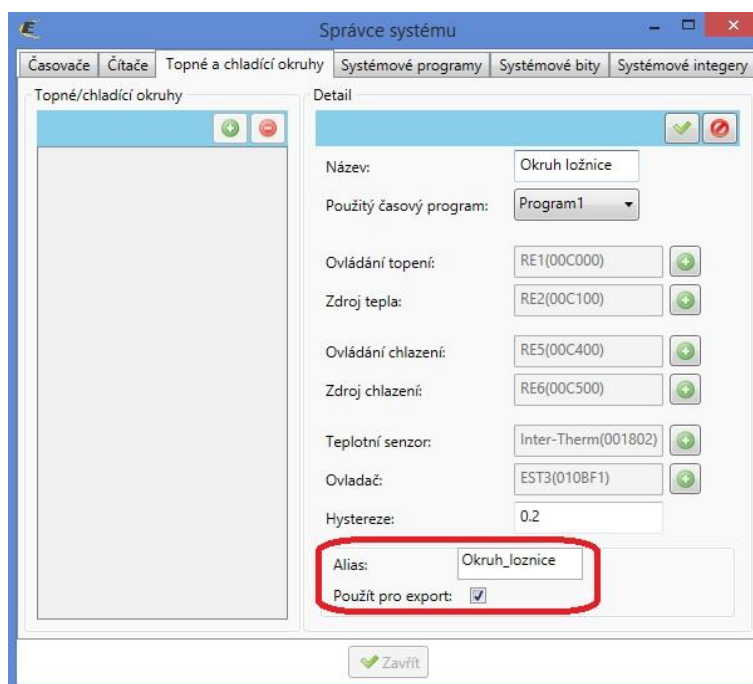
Správce systému

Časovače | Čítače | Topné a chladící okruhy | Systémové programy | Systémové bity | Systémové integery

Topné/chladící okruhy

Detail

Název: Okruh ložnice

Použitý časový program: Program1

Ovládání topení: RE1(00C000)

Zdroj tepla: RE2(00C100)

Ovládání chlazení: RE5(00C400)

Zdroj chlazení: RE6(00C500)

Teplotní senzor: Inter-Therm(001802)

Ovladač: EST3(010BF1)

Hystereze: 0.2

Alias: Okruh_loznice

Použít pro export: ☑

Zavřít